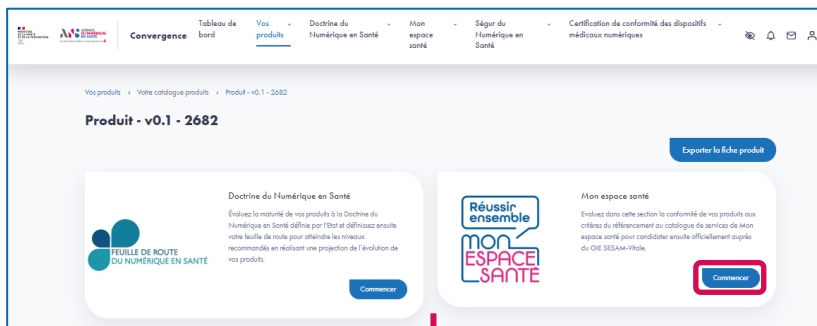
Convergence Tableau de bord Vos produits Doctrine du Numérique en Santé Mon espace santé Ségur du Numérique en Santé Certification de conformité des dispositifs médicaux numériques

Vos produits › Votre catalogue produits › Produit - v0.1 - 2682

Produit - v0.1 - 2682

Exporter la fiche produit

FEUILLE DE ROUTE DU NUMÉRIQUE EN SANTÉ

Doctrine du Numérique en Santé

Évaluez la maturité de vos produits à la Doctrine du Numérique en Santé définie par l'Etat et définissez ensuite votre feuille de route pour atteindre les niveaux recommandés en réalisant une projection de l'évolution de vos produits.

Commencer

Réussir ensemble MON ESPACE SANTÉ

Mon espace santé

Évaluez dans cette section la conformité de vos produits aux critères du référencement au catalogue de services de Mon espace santé pour candidater ensuite officiellement auprès du GIE SESAM-Vitale.

Commencer